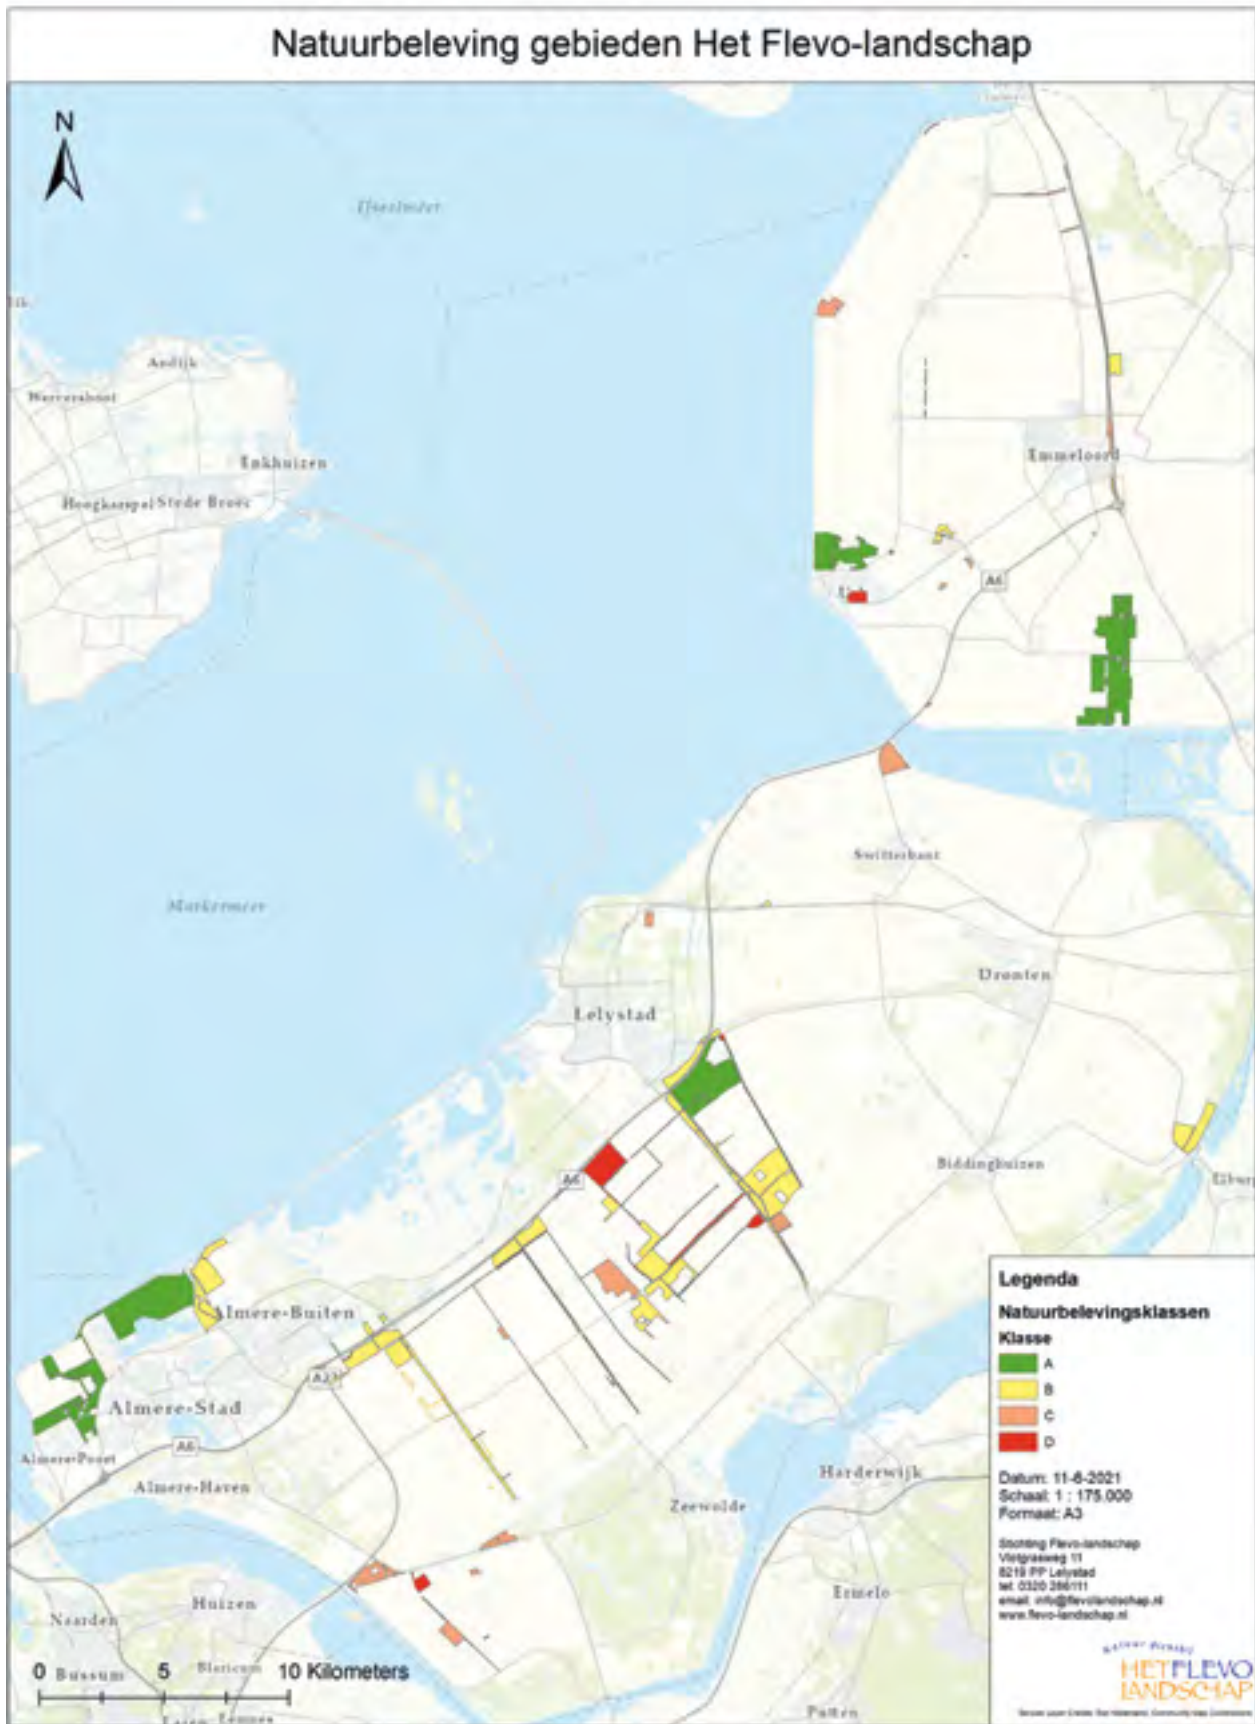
Natuurbeleving gebieden Het Flevo-landschap

N

IJsselmeer

Andijk

Wervershoof

Enkhuizen

Hoogkarspel Stede Broec

Emmeloord

Urk

A6

Swifterbant

Markermeer

Dronten

Lelystad

A6

Biddinghuizen

Elburg

Almere-Buiten

A27

Almere-Stad

A6

Almere-Poort

Almere-Haven

Harderwijk

Zeewolde

Ermelo

Huizen

Naarden

Bussum

Blaricum

Laren

Eemnes

Putten

0 5 10 Kilometers

Legenda
Natuurbelevingsklassen
Klasse
A
B
C
D

Datum: 11-6-2021
Schaal: 1 : 175.000
Formaat: A3

Stichting Flevo-landschap
Vlotgrasweg 11
8219 PP Lelystad
tel. 0320 286111
email: info@flevolandschap.nl
www.flevo-landschap.nl

HET FLEVO LANDSCHAP